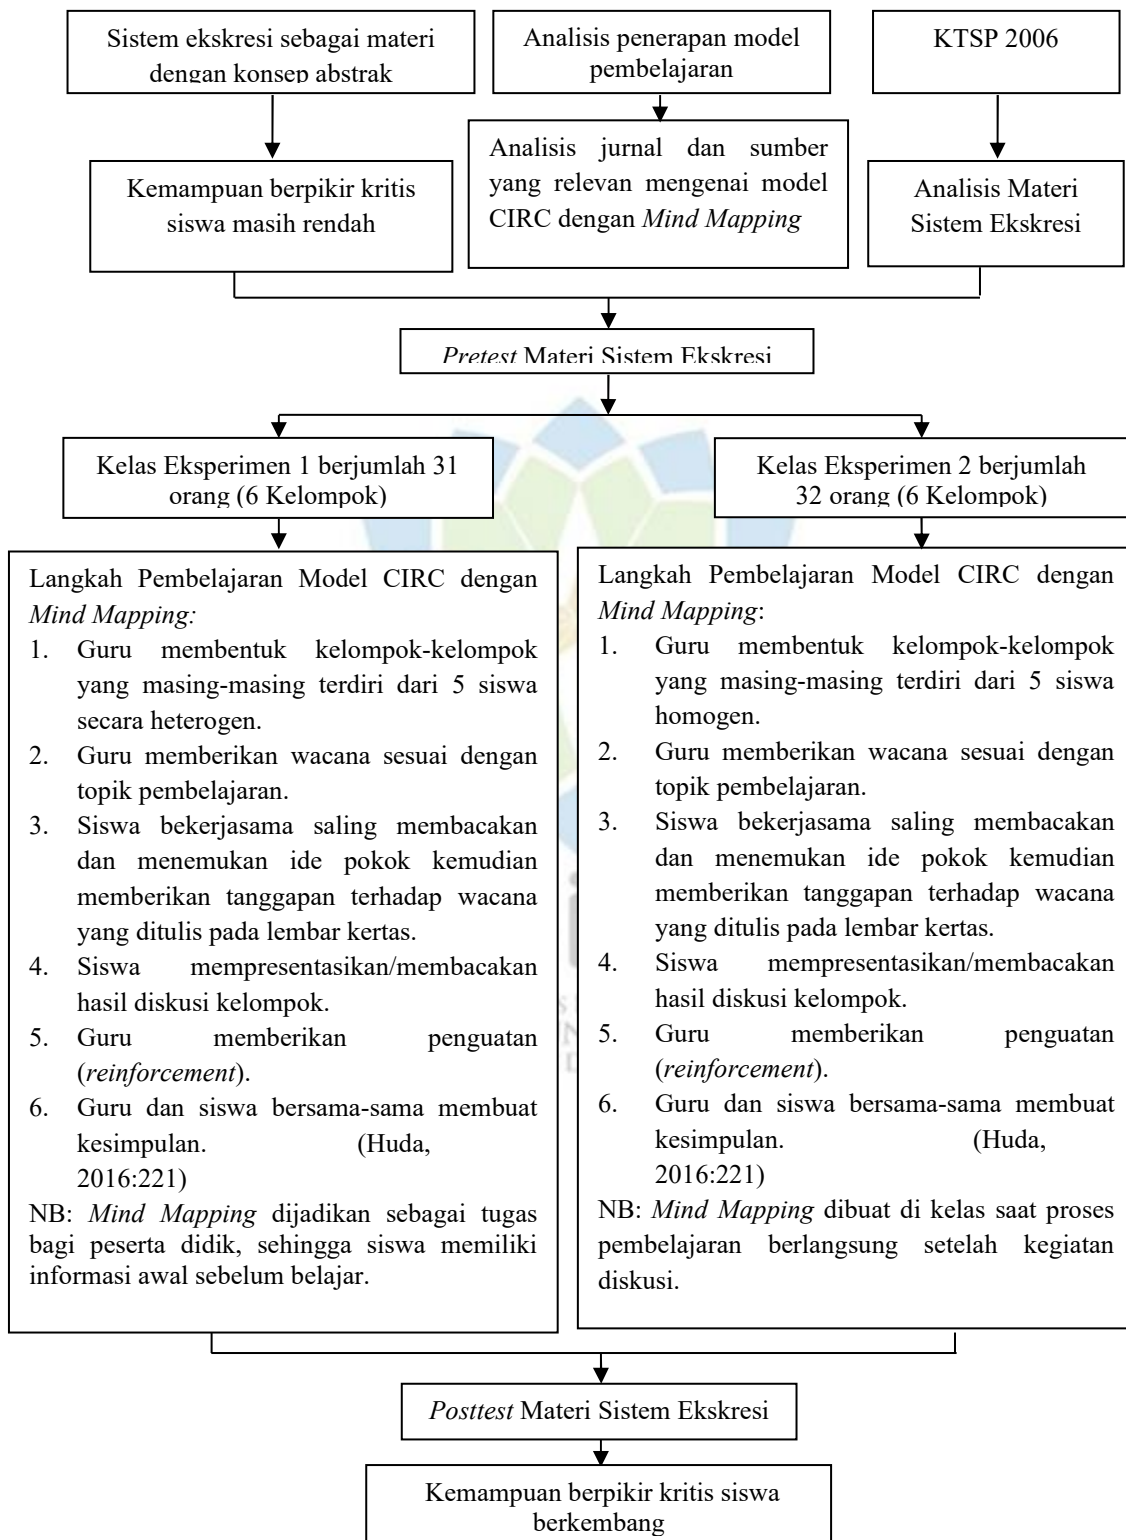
Sistem ekskresi sebagai materi dengan konsep abstrak

Analisis penerapan model pembelajaran

KTSP 2006

Kemampuan berpikir kritis siswa masih rendah

Analisis jurnal dan sumber yang relevan mengenai model CIRC dengan *Mind Mapping*

Analisis Materi Sistem Ekskresi

*Pretest* Materi Sistem Ekskresi

Kelas Eksperimen 1 berjumlah 31 orang (6 Kelompok)

Kelas Eksperimen 2 berjumlah 32 orang (6 Kelompok)

Langkah Pembelajaran Model CIRC dengan *Mind Mapping:*
1. Guru membentuk kelompok-kelompok yang masing-masing terdiri dari 5 siswa secara heterogen.
2. Guru memberikan wacana sesuai dengan topik pembelajaran.
3. Siswa bekerjasama saling membacakan dan menemukan ide pokok kemudian memberikan tanggapan terhadap wacana yang ditulis pada lembar kertas.
4. Siswa mempresentasikan/membacakan hasil diskusi kelompok.
5. Guru memberikan penguatan (*reinforcement*).
6. Guru dan siswa bersama-sama membuat kesimpulan. (Huda, 2016:221)

NB: *Mind Mapping* dijadikan sebagai tugas bagi peserta didik, sehingga siswa memiliki informasi awal sebelum belajar.

Langkah Pembelajaran Model CIRC dengan *Mind Mapping*:
1. Guru membentuk kelompok-kelompok yang masing-masing terdiri dari 5 siswa homogen.
2. Guru memberikan wacana sesuai dengan topik pembelajaran.
3. Siswa bekerjasama saling membacakan dan menemukan ide pokok kemudian memberikan tanggapan terhadap wacana yang ditulis pada lembar kertas.
4. Siswa mempresentasikan/membacakan hasil diskusi kelompok.
5. Guru memberikan penguatan (*reinforcement*).
6. Guru dan siswa bersama-sama membuat kesimpulan. (Huda, 2016:221)

NB: *Mind Mapping* dibuat di kelas saat proses pembelajaran berlangsung setelah kegiatan diskusi.

*Posttest* Materi Sistem Ekskresi

Kemampuan berpikir kritis siswa berkembang